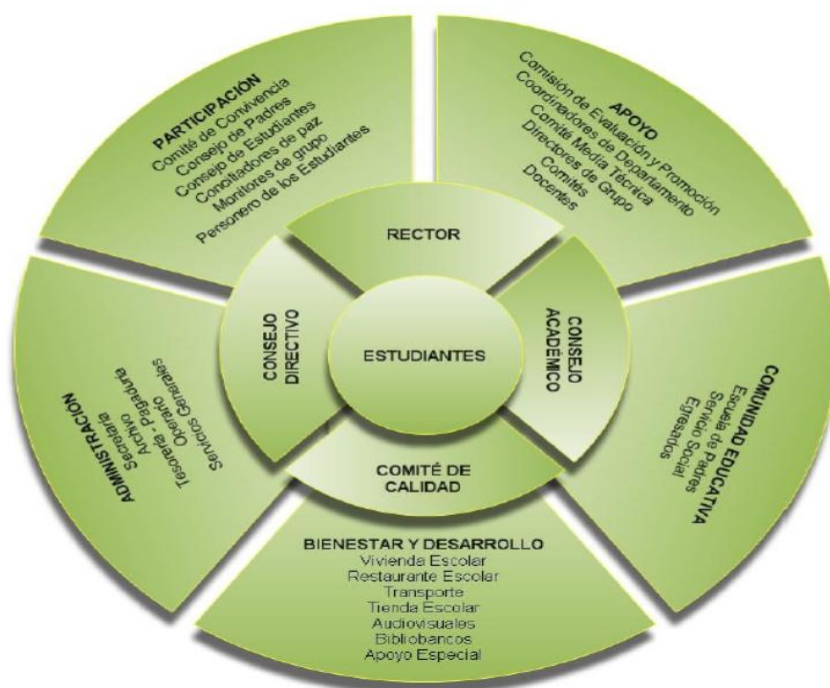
PARTICIPACIÓN
Comité de Convivencia
Consejo de Padres
Consejo de Estudiantes
Conciliadores de paz
Monitores de grupo
Personero de los Estudiantes

APOYO
Comisión de Evaluación y Promoción
Coordinadores de Departamento
Comité Media Técnica
Directores de Grupo
Comités
Docentes

RECTOR

CONSEJO DIRECTIVO

ESTUDIANTES

CONSEJO ACADÉMICO

COMITÉ DE CALIDAD

ADMINISTRACIÓN
Secretaría
Archivo
Tesorería - Pagaduría
Servicios Generales

COMUNIDAD EDUCATIVA
Escuela de Padres
Servicio Social
Egresados

BIENESTAR Y DESARROLLO
Vivienda Escolar
Restaurante Escolar
Transporte
Tienda Escolar
Audiovisuales
Bibliobancos
Apoyo Especial